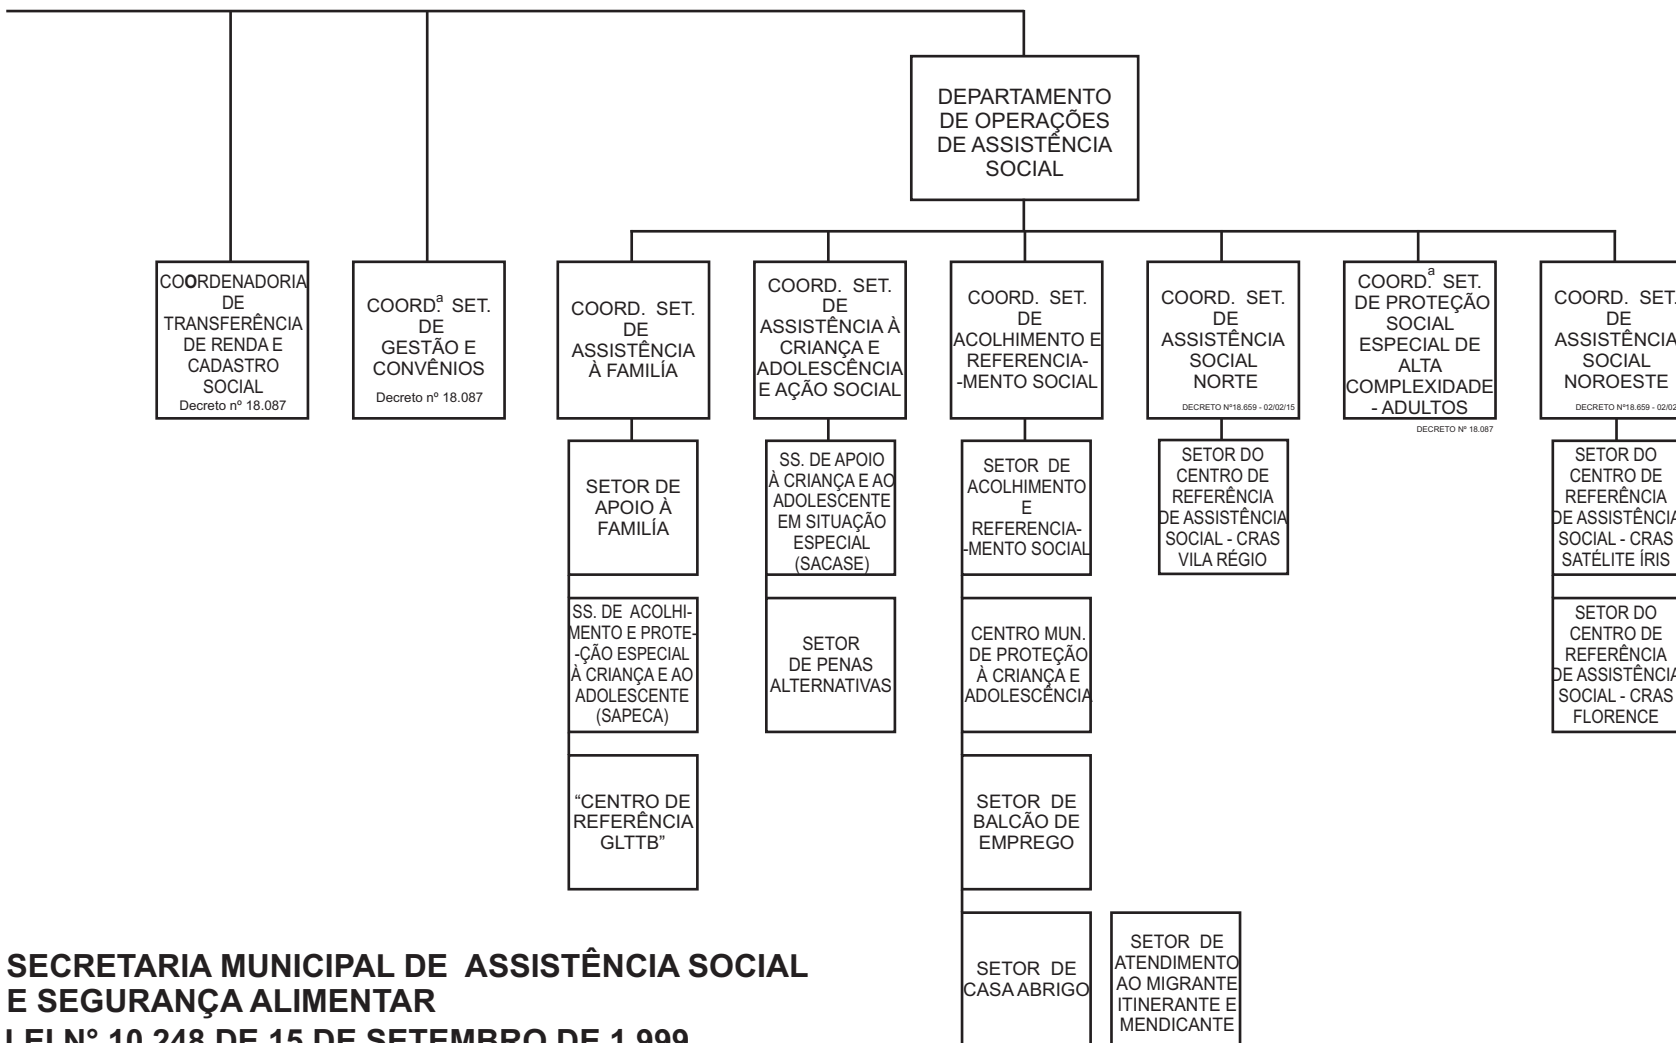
DEPARTAMENTO DE OPERAÇÕES DE ASSISTÊNCIA SOCIAL

COORDENADORIA DE TRANSFERÊNCIA DE RENDA E CADASTRO SOCIAL
Decreto nº 18.087

COORD.ª SET. DE GESTÃO E CONVÊNIOS
Decreto nº 18.087

COORD. SET. DE ASSISTÊNCIA À FAMÍLIA

SETOR DE APOIO À FAMILÍA

SS. DE ACOLHIMENTO E PROTEÇÃO ESPECIAL À CRIANÇA E AO ADOLESCENTE (SAPECA)

"CENTRO DE REFERÊNCIA GLTTB"

COORD. SET. DE ASSISTÊNCIA À CRIANÇA E ADOLESCÊNCIA E AÇÃO SOCIAL

SS. DE APOIO À CRIANÇA E AO ADOLESCENTE EM SITUAÇÃO ESPECIAL (SACASE)

SETOR DE PENAS ALTERNATIVAS

COORD. SET. DE ACOLHIMENTO E REFERENCIAMENTO SOCIAL

SETOR DE ACOLHIMENTO E REFERENCIAMENTO SOCIAL

CENTRO MUN. DE PROTEÇÃO À CRIANÇA E ADOLESCÊNCIA

SETOR DE BALCÃO DE EMPREGO

SETOR DE CASA ABRIGO

SETOR DE ATENDIMENTO AO MIGRANTE ITINERANTE E MENDICANTE

COORD. SET. DE ASSISTÊNCIA SOCIAL NORTE
DECRETO Nº18.659 - 02/02/15

SETOR DO CENTRO DE REFERÊNCIA DE ASSISTÊNCIA SOCIAL - CRAS VILA RÉGIO

COORD.ª SET. DE PROTEÇÃO SOCIAL ESPECIAL DE ALTA COMPLEXIDADE - ADULTOS
DECRETO Nº 18.087

COORD. SET. DE ASSISTÊNCIA SOCIAL NOROESTE
DECRETO Nº18.659 - 02/02

SETOR DO CENTRO DE REFERÊNCIA DE ASSISTÊNCIA SOCIAL - CRAS SATÉLITE ÍRIS

SETOR DO CENTRO DE REFERÊNCIA DE ASSISTÊNCIA SOCIAL - CRAS FLORENCE

SECRETARIA MUNICIPAL DE ASSISTÊNCIA SOCIAL E SEGURANÇA ALIMENTAR
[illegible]